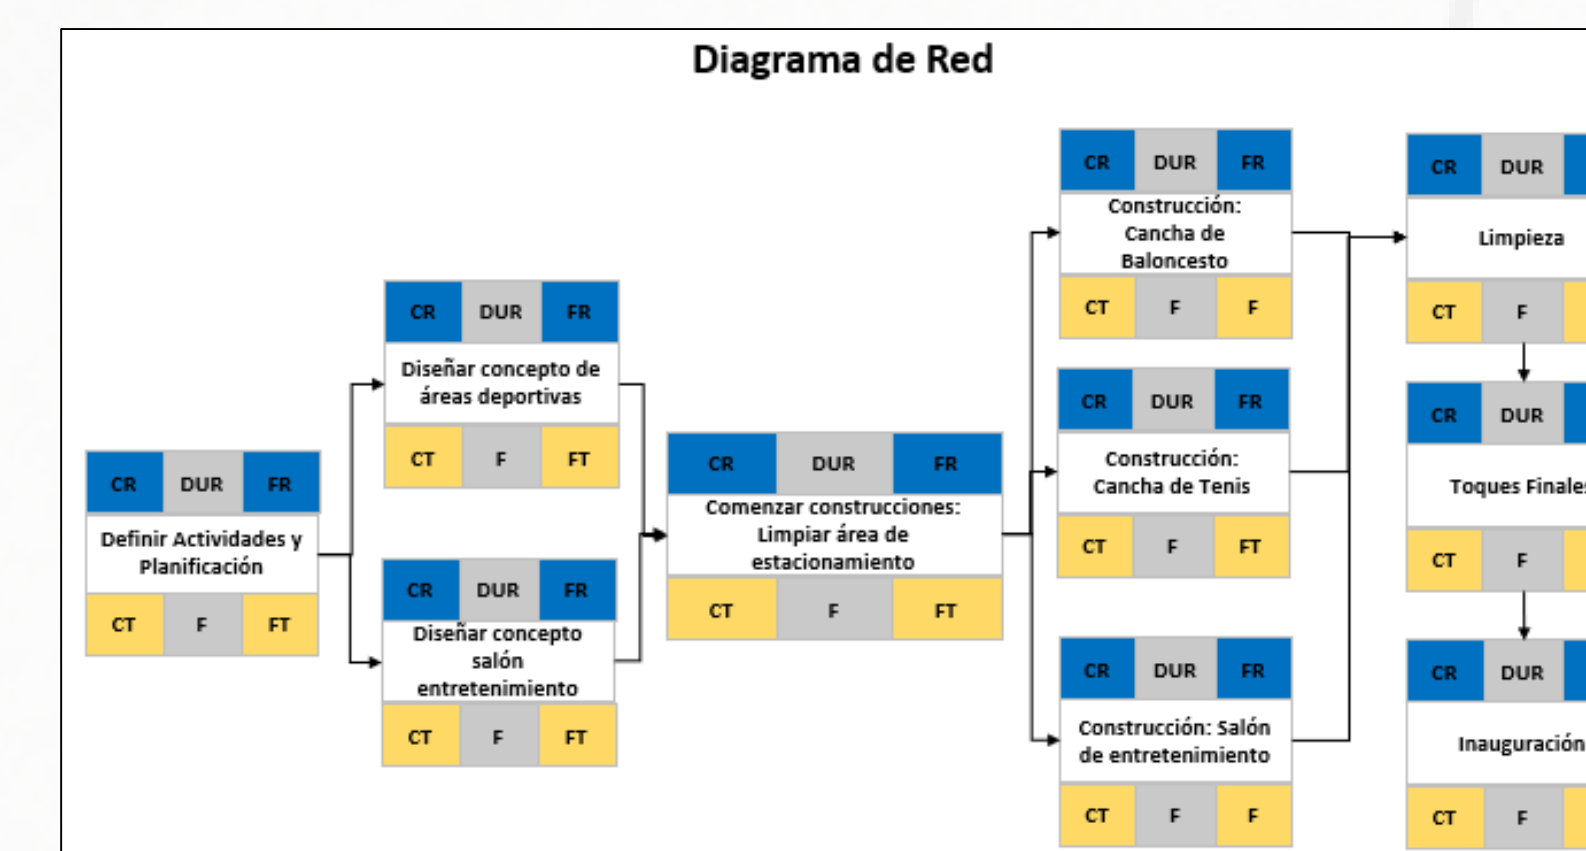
Diagrama de Red

| CR | DUR | FR |
|---|---|---|
| Definir Actividades y Planificación | | |
| CT | F | FT |

| CR | DUR | FR |
|---|---|---|
| Diseñar concepto de áreas deportivas | | |
| CT | F | FT |

| CR | DUR | FR |
|---|---|---|
| Diseñar concepto salón entretenimiento | | |
| CT | F | FT |

| CR | DUR | FR |
|---|---|---|
| Comenzar construcciones: Limpiar área de estacionamiento | | |
| CT | F | FT |

| CR | DUR | FR |
|---|---|---|
| Construcción: Cancha de Baloncesto | | |
| CT | F | F |

| CR | DUR | FR |
|---|---|---|
| Construcción: Cancha de Tenis | | |
| CT | F | FT |

| CR | DUR | FR |
|---|---|---|
| Construcción: Salón de entretenimiento | | |
| CT | F | F |

| CR | DUR | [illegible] |
|---|---|---|
| Limpieza | | |
| CT | F | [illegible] |

| CR | DUR | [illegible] |
|---|---|---|
| Toques Finale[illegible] | | |
| CT | F | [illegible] |

| CR | DUR | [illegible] |
|---|---|---|
| Inauguración | | |
| CT | F | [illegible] |